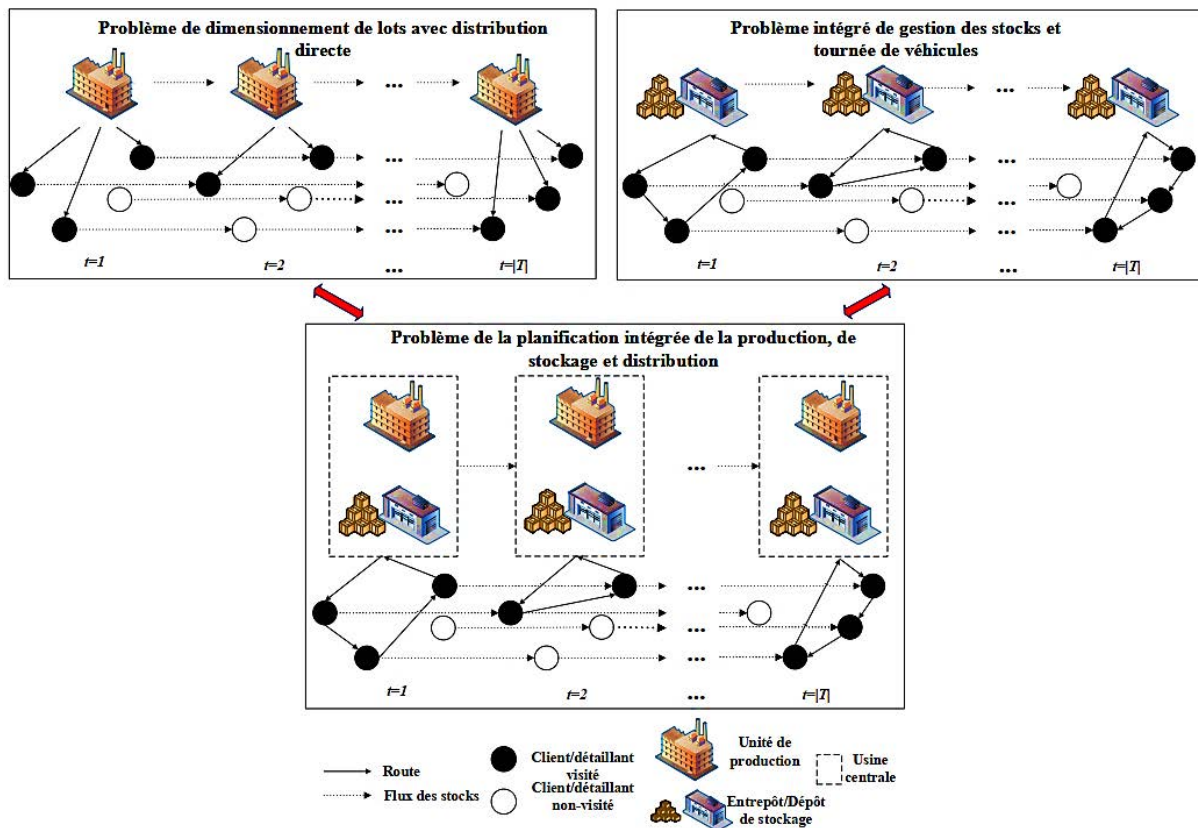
Problème de dimensionnement de lots avec distribution directe

...

...

...

...

t=1

t=2

...

t=|T|

Problème intégré de gestion des stocks et tournée de véhicules

...

...

...

...

t=1

t=2

...

t=|T|

Problème de la planification intégrée de la production, de stockage et distribution

...

...

...

...

t=1

t=2

...

t=|T|

Route

Flux des stocks

Client/détaillant visité

Client/détaillant non-visité

Unité de production

Usine centrale

Entrepôt/Dépôt de stockage